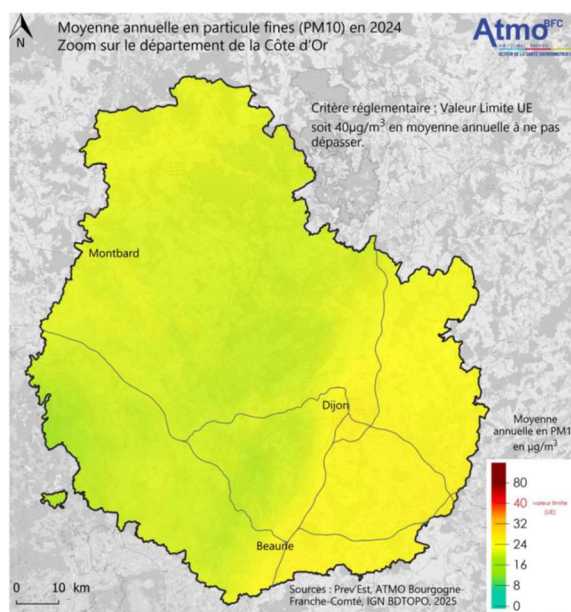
N

Moyenne annuelle en particule fines (PM10) en 2024
Zoom sur le département de la Côte d'Or

Atmo BFC

Critère réglementaire : Valeur Limite UE soit 40µg/m$^3$ en moyenne annuelle à ne pas dépasser.

Montbard

Dijon

Beaune

Moyenne annuelle en PM1 en µg/m$^3$

80
40 valeur limite (UE)
32
24
16
8
0

0 10 km

Sources : Prev'Est, ATMO Bourgogne-Franche-Comté, IGN BDTOPO, 2025